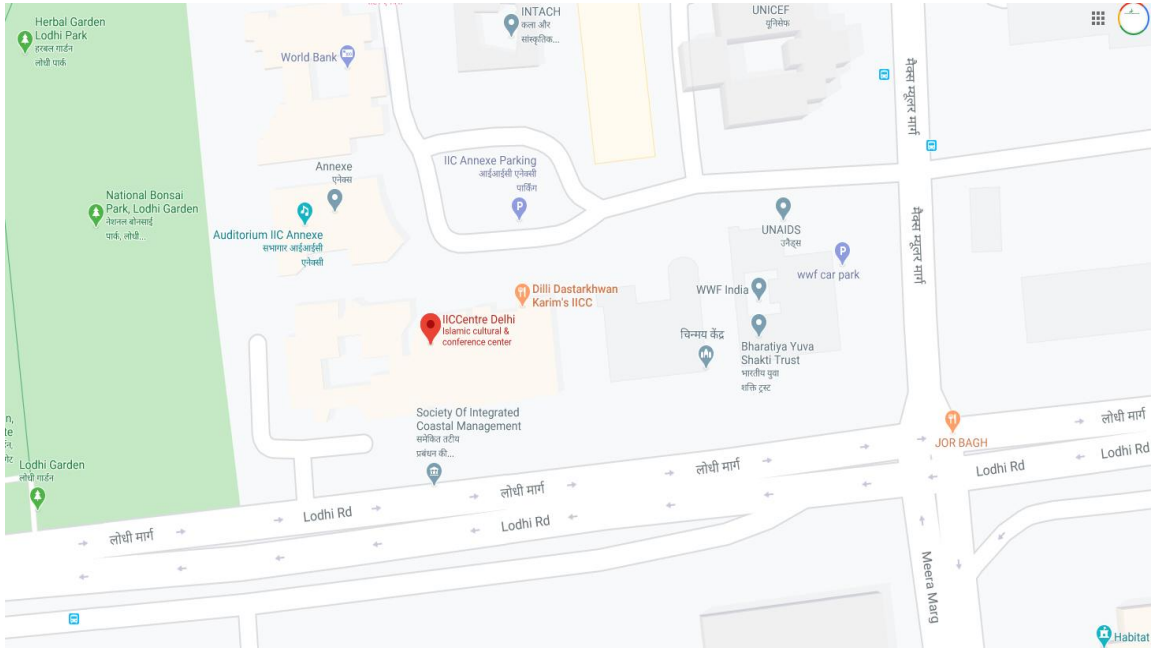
Herbal Garden Lodhi Park
हरबल गार्डन लोधी पार्क

INTACH
कला और सांस्कृतिक...

UNICEF
यूनिसेफ

World Bank

मैक्स म्यूलर मार्ग

IIC Annexe Parking
आईआईसी एनेक्सी पार्किंग

Annexe
एनेक्स

National Bonsai Park, Lodhi Garden
नेशनल बोनसाई पार्क, लोधी...

Auditorium IIC Annexe
सभागार आईआईसी एनेक्सी

UNAIDS
उनैड्स

wwf car park

मैक्स म्यूलर मार्ग

Dilli Dastarkhwan Karim's IICC

WWF India

IICentre Delhi
Islamic cultural & conference center

चिन्मय केंद्र

Bharatiya Yuva Shakti Trust
भारतीय युवा शक्ति ट्रस्ट

Society Of Integrated Coastal Management
समेकित तटीय प्रबंधन की...

Lodhi Garden
लोधी गार्डन

JOR BAGH

लोधी मार्ग

लोधी मार्ग

Lodhi Rd

Lodhi Rd

लोधी मार्ग

लोधी मार्ग

Lodhi Rd

Lodhi Rd

लोधी मार्ग

Meera Marg

Habitat